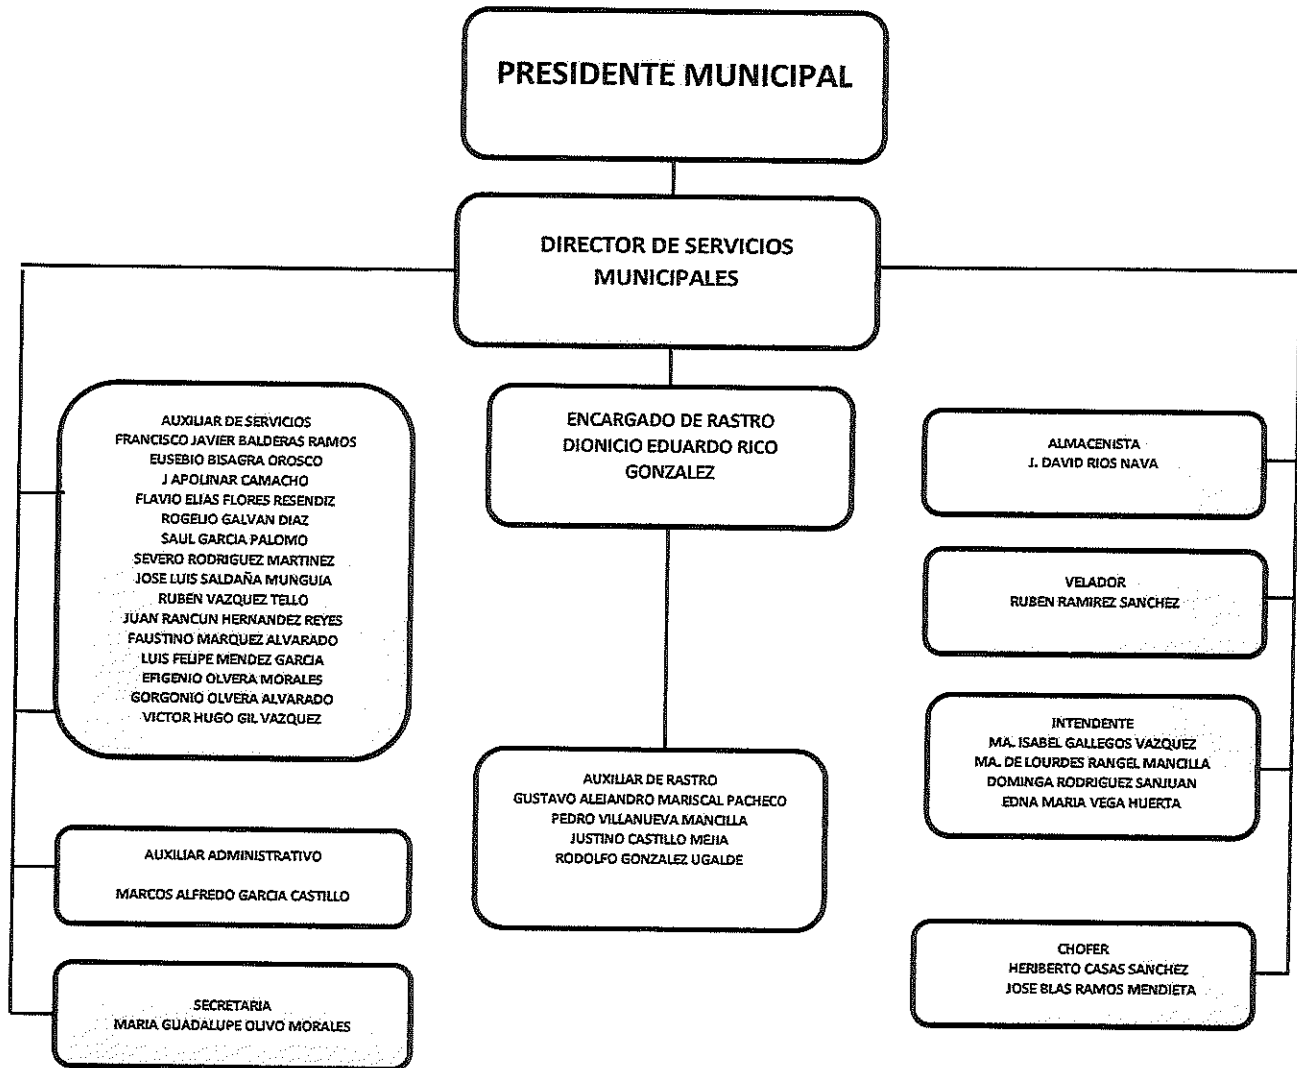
PRESIDENTE MUNICIPAL

DIRECTOR DE SERVICIOS MUNICIPALES

AUXILIAR DE SERVICIOS
FRANCISCO JAVIER BALDERAS RAMOS
EUSEBIO BISAGRA OROSCO
J APOLINAR CAMACHO
FLAVIO ELIAS FLORES RESENDIZ
ROGELIO GALVAN DIAZ
SAUL GARCIA PALOMO
SEVERO RODRIGUEZ MARTINEZ
JOSE LUIS SALDAÑA MUNGUIA
RUBEN VAZQUEZ TELLO
JUAN RANCUN HERNANDEZ REYES
FAUSTINO MARQUEZ ALVARADO
LUIS FELIPE MENDEZ GARCIA
EFIGENIO OLVERA MORALES
GORGONIO OLVERA ALVARADO
VICTOR HUGO GIL VAZQUEZ

ENCARGADO DE RASTRO
DIONICIO EDUARDO RICO GONZALEZ

ALMACENISTA
J. DAVID RIOS NAVA

VELADOR
RUBEN RAMIREZ SANCHEZ

INTENDENTE
MA. ISABEL GALLEGOS VAZQUEZ
MA. DE LOURDES RANGEL MANCILLA
DOMINGA RODRIGUEZ SANJUAN
EDNA MARIA VEGA HUERTA

AUXILIAR DE RASTRO
GUSTAVO ALEJANDRO MARISCAL PACHECO
PEDRO VILLANUEVA MANCILLA
JUSTINO CASTILLO MEJIA
RODOLFO GONZALEZ UGALDE

AUXILIAR ADMINISTRATIVO

MARCOS ALFREDO GARCIA CASTILLO

CHOFER
HERIBERTO CASAS SANCHEZ
JOSE BLAS RAMOS MENDIETA

SECRETARIA
MARIA GUADALUPE OLIVO MORALES